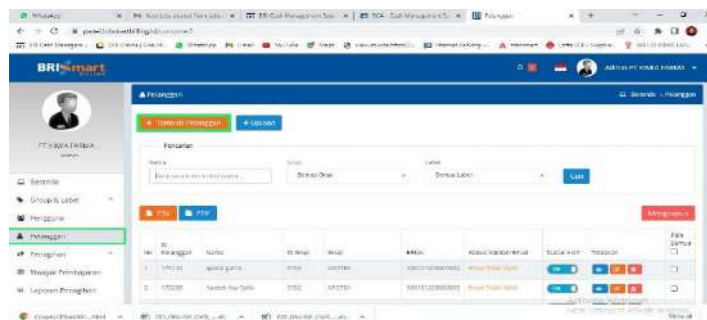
WhatsApp

BRIsmart

Admin PT KIMIA FARMA

PT KIMIA FARMA
admin

Beranda
Group & Label
Pengguna
Pelanggan
Pengaturan
Riwayat Pembayaran
Laporan Penagihan

Pelanggan

Beranda › Pelanggan

+ Tambah Pelanggan
+ Upload

Pencarian

Nama
Group
Semua Group
Label
Semua Label
Cari

CSV
PDF

Hapus

| No | ID Pelanggan | Nama | ID Group | Group | BRIVA | Status Virtual Account | Status VA | Tindakan | Pilih Semua |
|---|---|---|---|---|---|---|---|---|---|
| 1 | 170216 | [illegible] | 3750 | APOTEK | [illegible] | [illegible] | | | |
| 2 | 170238 | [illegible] | 3750 | APOTEK | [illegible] | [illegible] | | | |

Activate Windows